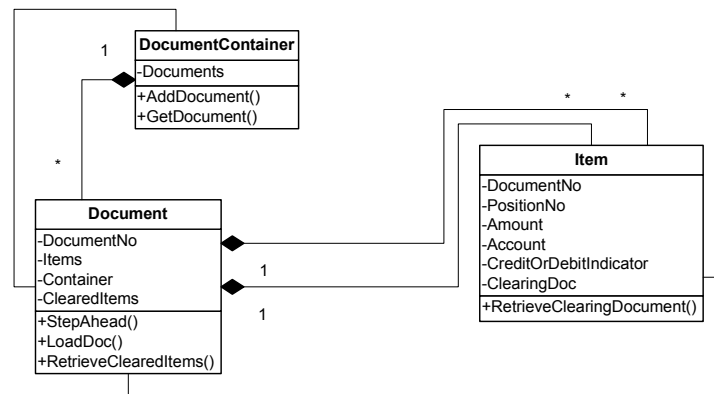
1

DocumentContainer
-Documents
+AddDocument()
+GetDocument()

*

* *

Item
-DocumentNo
-PositionNo
-Amount
-Account
-CreditOrDebitIndicator
-ClearingDoc
+RetrieveClearingDocument()

Document
-DocumentNo
-Items
-Container
-ClearedItems
+StepAhead()
+LoadDoc()
+RetrieveClearedItems()

1

1